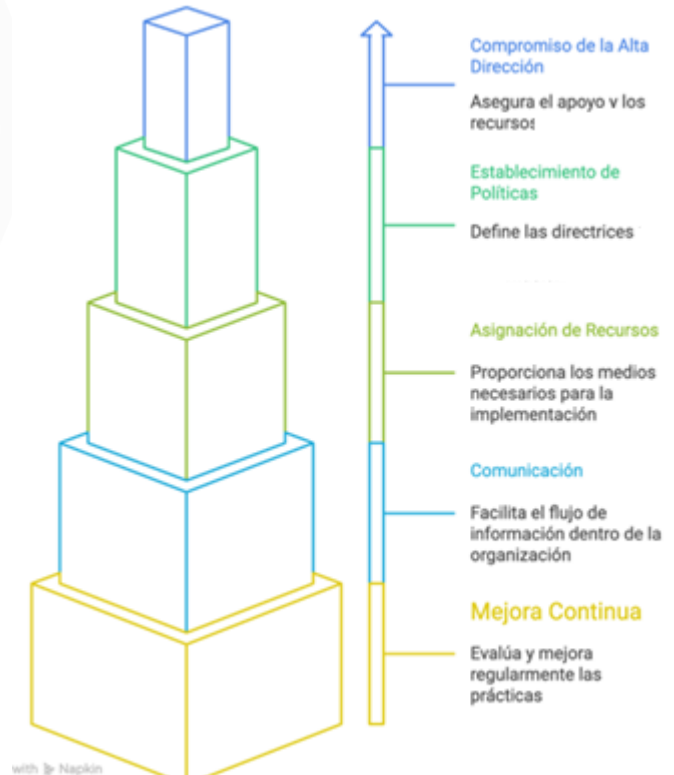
Compromiso de la Alta Dirección

Asegura el apoyo v los recursos

Establecimiento de Políticas

Define las directrices

Asignación de Recursos

Proporciona los medios necesarios para la implementación

Comunicación

Facilita el flujo de información dentro de la organización

Mejora Continua

Evalúa y mejora regularmente las prácticas

with Napkin